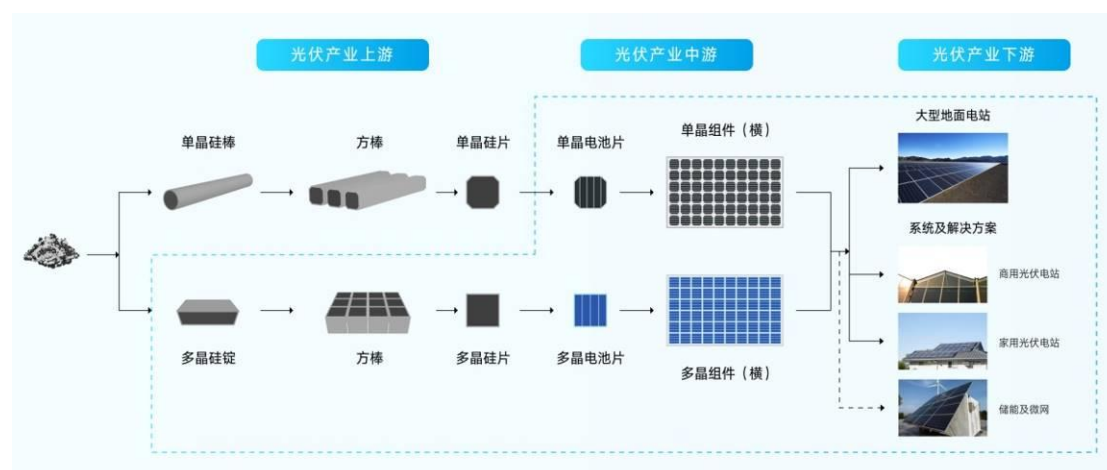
光伏产业上游

光伏产业中游

光伏产业下游

单晶硅棒

方棒

单晶硅片

单晶电池片

单晶组件（横）

大型地面电站

系统及解决方案

多晶硅锭

方棒

多晶硅片

多晶电池片

多晶组件（横）

商用光伏电站

家用光伏电站

储能及微网